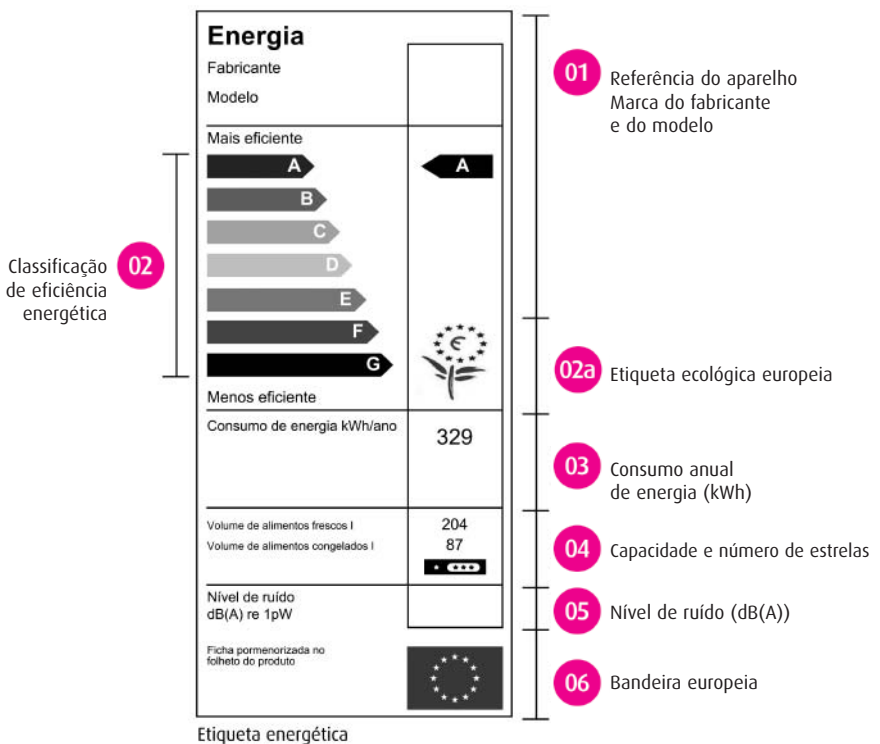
Energia
Fabricante
Modelo

Mais eficiente
A
B
C
D
E
F
G
Menos eficiente

A

Consumo de energia kWh/ano
329

Volume de alimentos frescos l
204
Volume de alimentos congelados l
87

Nível de ruído
dB(A) re 1pW

Ficha pormenorizada no folheto do produto

Etiqueta energética

Classificação de eficiência energética 02

01 Referência do aparelho Marca do fabricante e do modelo

02a Etiqueta ecológica europeia

03 Consumo anual de energia (kWh)

04 Capacidade e número de estrelas

05 Nível de ruído (dB(A))

06 Bandeira europeia